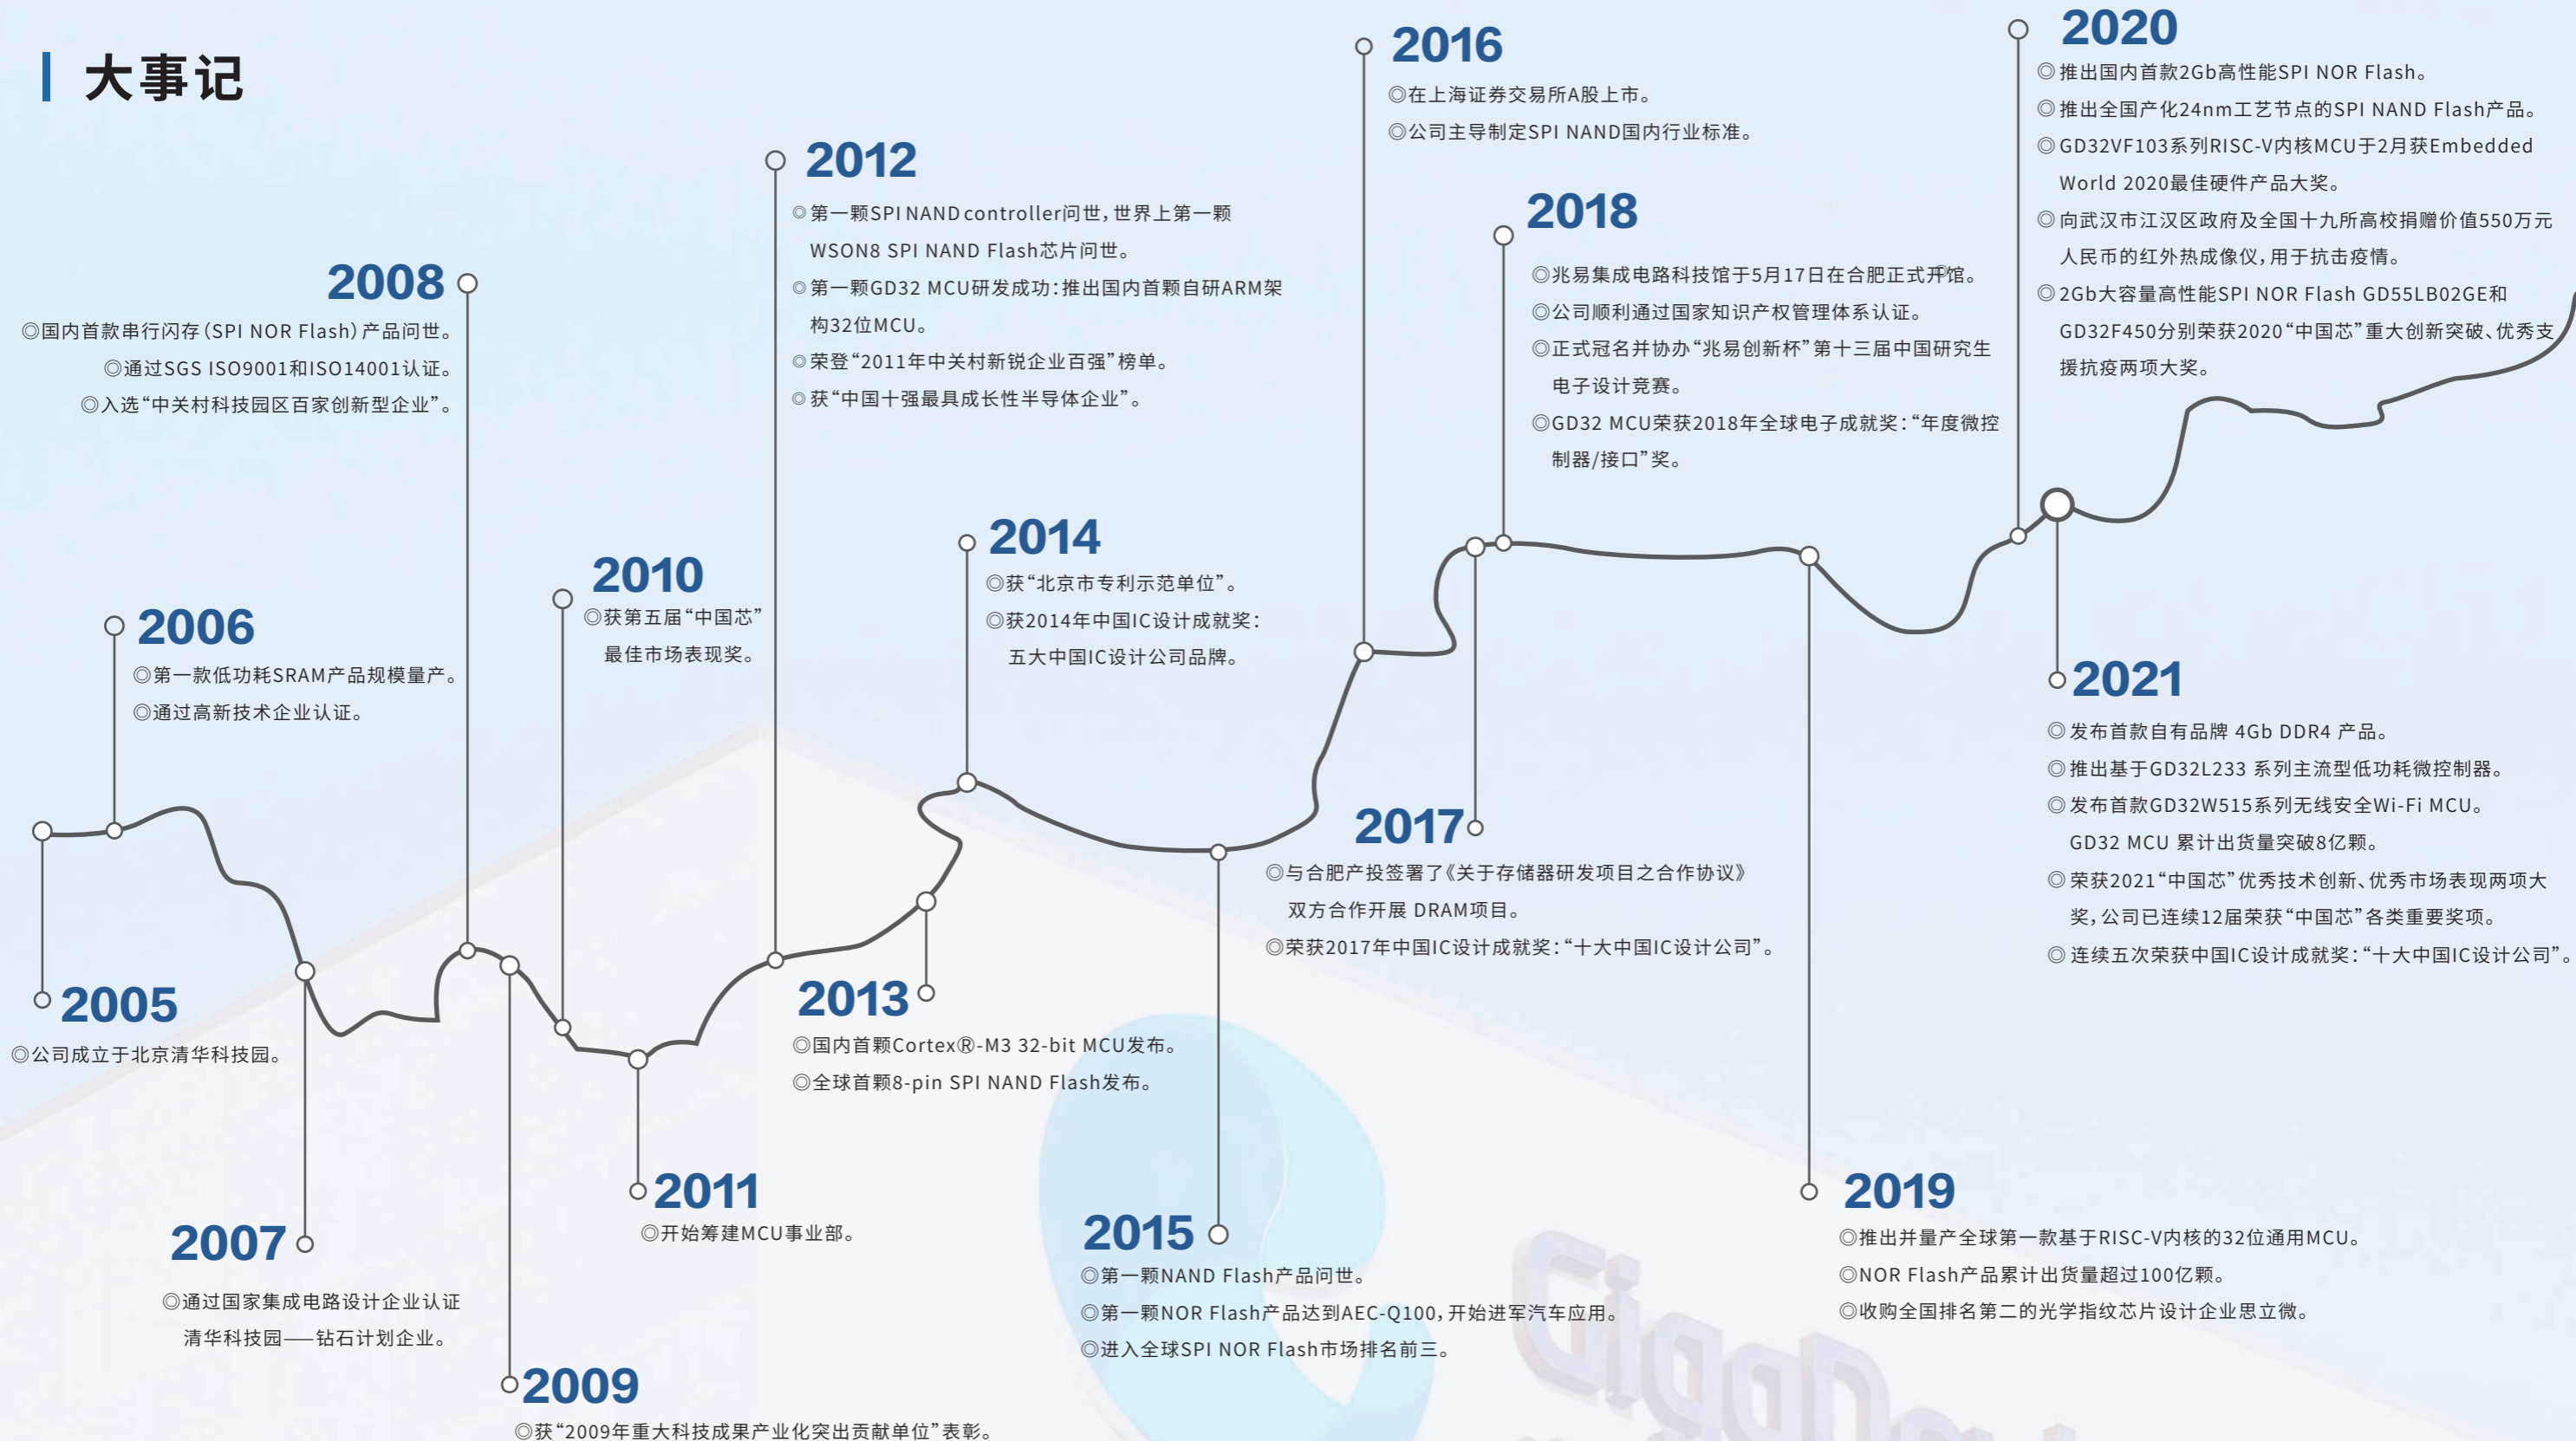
大事记

2005
◎公司成立于北京清华科技园。

2006
◎第一款低功耗SRAM产品规模量产。
◎通过高新技术企业认证。

2007
◎通过国家集成电路设计企业认证
清华科技园——钻石计划企业。

2008
◎国内首款串行闪存（SPI NOR Flash）产品问世。
◎通过SGS ISO9001和ISO14001认证。
◎入选“中关村科技园区百家创新型企业”。

2009
◎获“2009年重大科技成果产业化突出贡献单位”表彰。

2010
◎获第五届“中国芯”最佳市场表现奖。

2011
◎开始筹建MCU事业部。

2012
◎第一颗SPI NAND controller问世，世界上第一颗WSON8 SPI NAND Flash芯片问世。
◎第一颗GD32 MCU研发成功：推出国内首颗自研ARM架构32位MCU。
◎荣登“2011年中关村新锐企业百强”榜单。
◎获“中国十强最具成长性半导体企业”。

2013
◎国内首颗Cortex®-M3 32-bit MCU发布。
◎全球首颗8-pin SPI NAND Flash发布。

2014
◎获“北京市专利示范单位”。
◎获2014年中国IC设计成就奖：五大中国IC设计公司品牌。

2015
◎第一颗NAND Flash产品问世。
◎第一颗NOR Flash产品达到AEC-Q100，开始进军汽车应用。
◎进入全球SPI NOR Flash市场排名前三。

2016
◎在上海证券交易所A股上市。
◎公司主导制定SPI NAND国内行业标准。

2017
◎与合肥产投签署了《关于存储器研发项目之合作协议》双方合作开展 DRAM项目。
◎荣获2017年中国IC设计成就奖：“十大中国IC设计公司”。

2018
◎兆易集成电路科技馆于5月17日在合肥正式开馆。
◎公司顺利通过国家知识产权管理体系认证。
◎正式冠名并协办“兆易创新杯”第十三届中国研究生电子设计竞赛。
◎GD32 MCU荣获2018年全球电子成就奖：“年度微控制器/接口”奖。

2019
◎推出并量产全球第一款基于RISC-V内核的32位通用MCU。
◎NOR Flash产品累计出货量超过100亿颗。
◎收购全国排名第二的光学指纹芯片设计企业思立微。

2020
◎推出国内首款2Gb高性能SPI NOR Flash。
◎推出全国产化24nm工艺节点的SPI NAND Flash产品。
◎GD32VF103系列RISC-V内核MCU于2月获Embedded World 2020最佳硬件产品大奖。
◎向武汉市江汉区政府及全国十九所高校捐赠价值550万元人民币的红外热成像仪，用于抗击疫情。
◎2Gb大容量高性能SPI NOR Flash GD55LB02GE和GD32F450分别荣获2020“中国芯”重大创新突破、优秀支援抗疫两项大奖。

2021
◎发布首款自有品牌 4Gb DDR4 产品。
◎推出基于GD32L233 系列主流型低功耗微控制器。
◎发布首款GD32W515系列无线安全Wi-Fi MCU。
GD32 MCU 累计出货量突破8亿颗。
◎荣获2021“中国芯”优秀技术创新、优秀市场表现两项大奖，公司已连续12届荣获“中国芯”各类重要奖项。
◎连续五次荣获中国IC设计成就奖：“十大中国IC设计公司”。